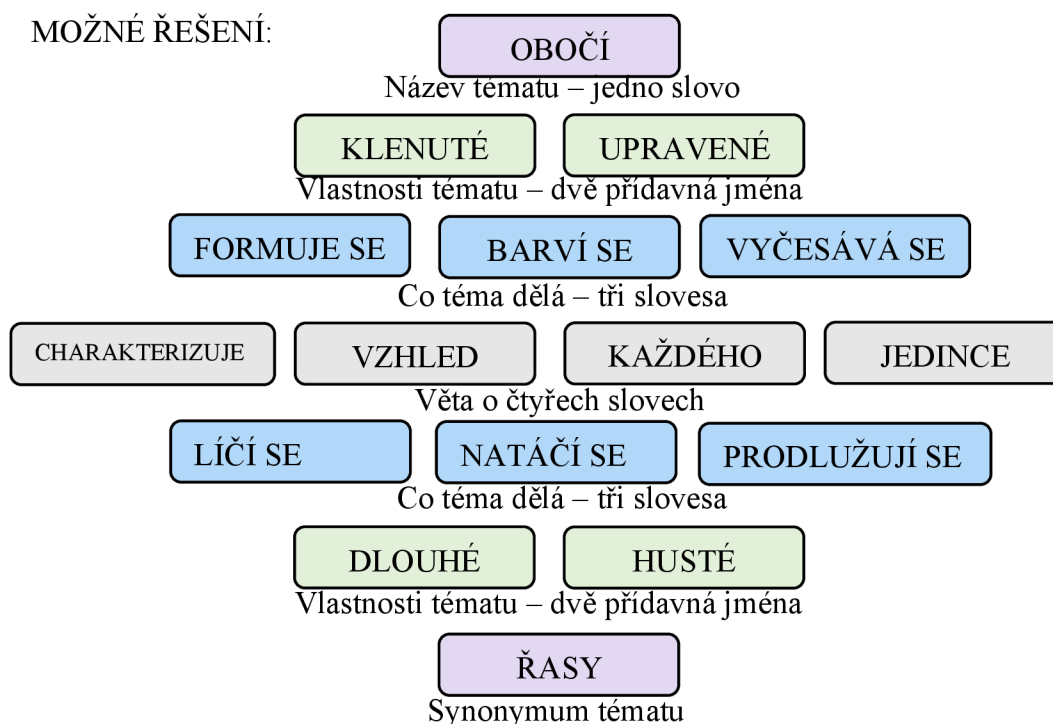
MOŽNÉ ŘEŠENÍ:

OBOČÍ

Název tématu – jedno slovo

KLENUTÉ UPRAVENÉ

Vlastnosti tématu – dvě přídavná jména

FORMUJE SE BARVÍ SE VYČESÁVÁ SE

Co téma dělá – tři slovesa

CHARAKTERIZUJE VZHLED KAŽDÉHO JEDINCE

Věta o čtyřech slovech

LÍČÍ SE NATÁČÍ SE PRODLUŽUJÍ SE

Co téma dělá – tři slovesa

DLOUHÉ HUSTÉ

Vlastnosti tématu – dvě přídavná jména

ŘASY

Synonymum tématu